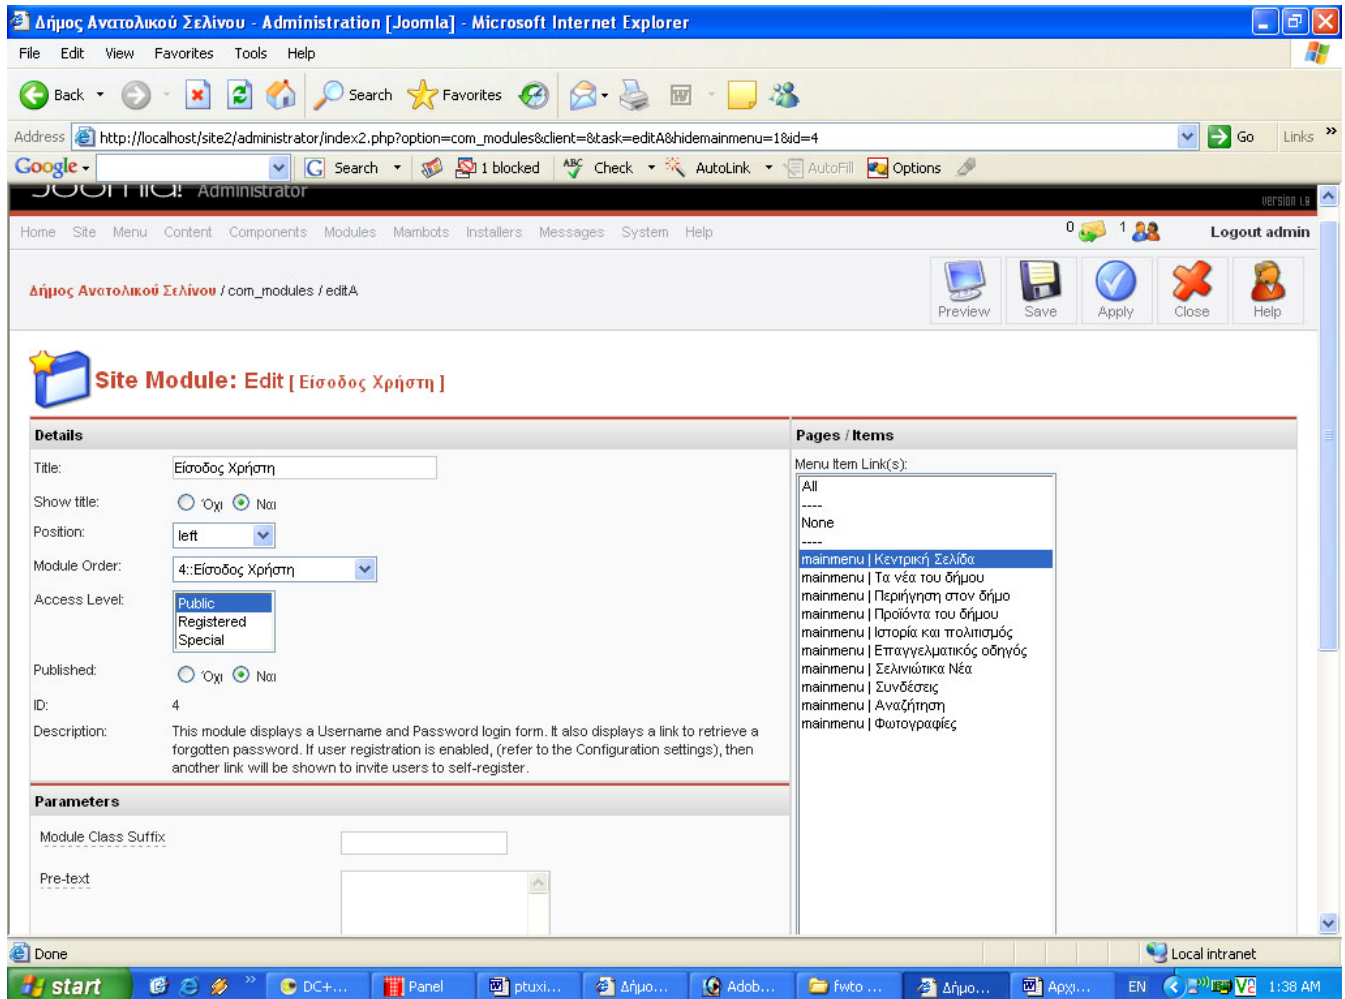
Δήμος Ανατολικού Σελίνου - Administration [Joomla] - Microsoft Internet Explorer

File Edit View Favorites Tools Help

Back Search Favorites

Address http://localhost/site2/administrator/index2.php?option=com_modules&client=&task=editA&hidemainmenu=1&id=4 Go Links

Google Search 1 blocked Check AutoLink AutoFill Options

Joomla! Administrator

version 1.0

Home Site Menu Content Components Modules Mambots Installers Messages System Help

0 1 Logout admin

Δήμος Ανατολικού Σελίνου / com_modules / editA

Preview Save Apply Close Help

Site Module: Edit [ Είσοδος Χρήστη ]

Details

Title: Είσοδος Χρήστη

Show title: Όχι Ναι

Position: left

Module Order: 4::Είσοδος Χρήστη

Access Level: Public Registered Special

Published: Όχι Ναι

ID: 4

Description: This module displays a Username and Password login form. It also displays a link to retrieve a forgotten password. If user registration is enabled, (refer to the Configuration settings), then another link will be shown to invite users to self-register.

Parameters

Module Class Suffix

Pre-text

Pages / Items

Menu Item Link(s):

All
----
None
----
mainmenu | Κεντρική Σελίδα
mainmenu | Τα νέα του δήμου
mainmenu | Περιήγηση στον δήμο
mainmenu | Προϊόντα του δήμου
mainmenu | Ιστορία και πολιτισμός
mainmenu | Επαγγελματικός οδηγός
mainmenu | Σελινιώτικα Νέα
mainmenu | Συνδέσεις
mainmenu | Αναζήτηση
mainmenu | Φωτογραφίες

Done Local intranet

start DC+... Panel ptuxi... Δήμο... Adob... fwto ... Δήμο... Αρχ... EN 1:38 AM